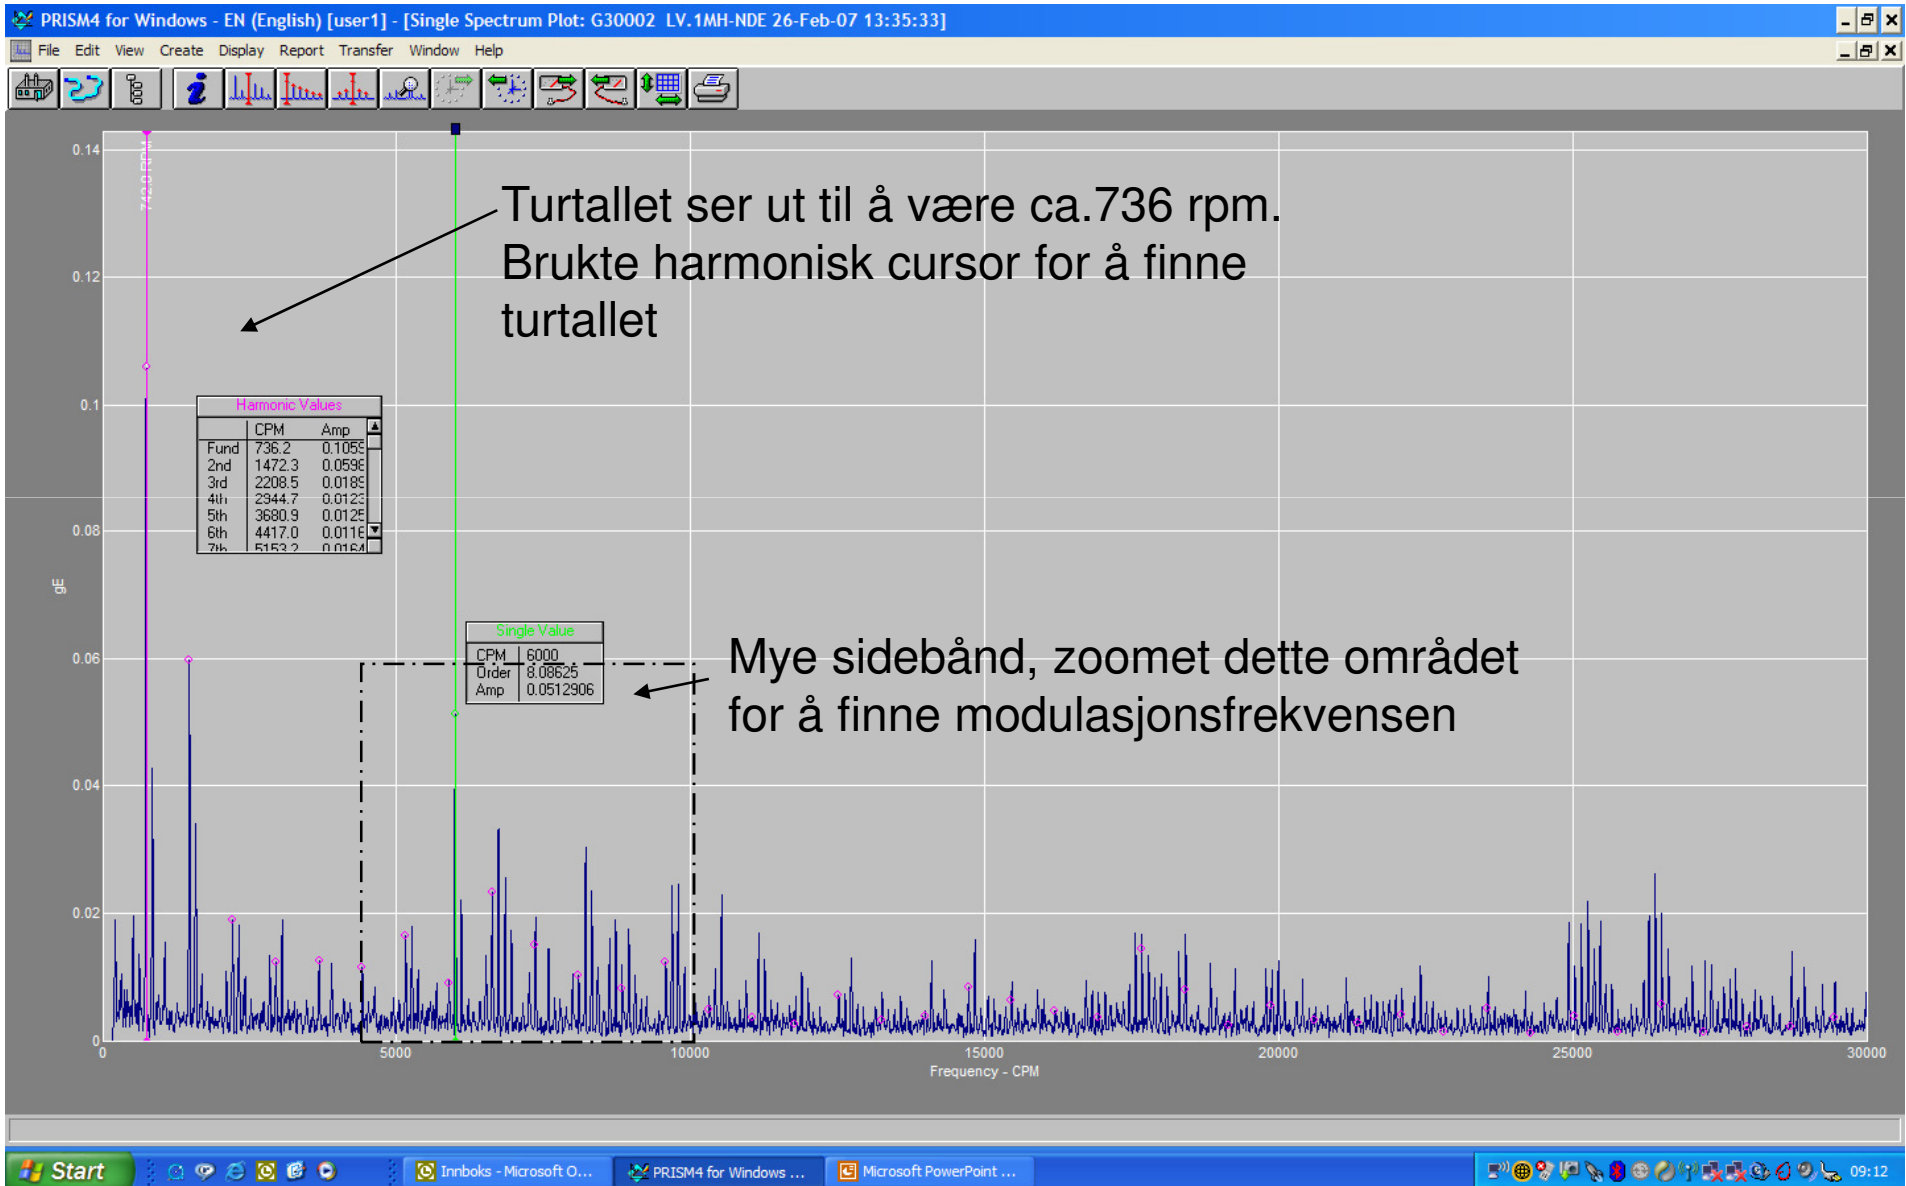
PRISM4 for Windows - EN (English) [user1] - [Single Spectrum Plot: G30002 LV.1MH-NDE 26-Feb-07 13:35:33]

File Edit View Create Display Report Transfer Window Help

Turtallet ser ut til å være ca.736 rpm. Brukte harmonisk cursor for å finne turtallet

Harmonic Values

| | CPM | Amp |
|---|---|---|
| Fund | 736.2 | 0.1055 |
| 2nd | 1472.3 | 0.0598 |
| 3rd | 2208.5 | 0.0189 |
| 4th | 2944.7 | 0.0123 |
| 5th | 3680.9 | 0.0125 |
| 6th | 4417.0 | 0.0116 |
| 7th | 5153.2 | 0.0164 |

Single Value

| CPM | 6000 |
|---|---|
| Order | 8.08625 |
| Amp | 0.0512906 |

Mye sidebånd, zoomet dette området for å finne modulasjonsfrekvensen

0.14
0.12
0.1
0.08
0.06
0.04
0.02
0
gE

0 5000 10000 15000 20000 25000 30000
Frequency - CPM

Start Innboks - Microsoft O... PRISM4 for Windows ... Microsoft PowerPoint ... 09:12